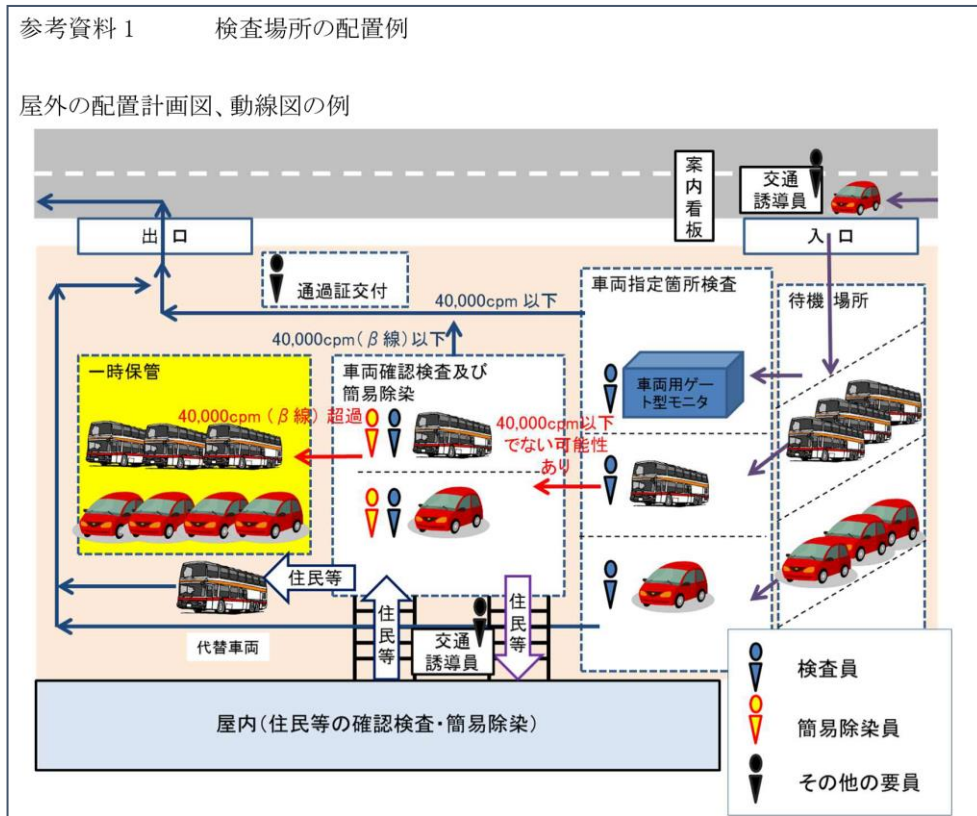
参考資料１　　検査場所の配置例

屋外の配置計画図、動線図の例

案内看板

交通誘導員

出口

入口

通過証交付

40,000cpm 以下

車両指定箇所検査

待機場所

40,000cpm（β線）以下

一時保管

車両確認検査及び簡易除染

車両用ゲート型モニタ

40,000cpm（β線）超過

40,000cpm以下でない可能性あり

住民等

住民等

住民等

交通誘導員

代替車両

屋内（住民等の確認検査・簡易除染）

検査員

簡易除染員

その他の要員